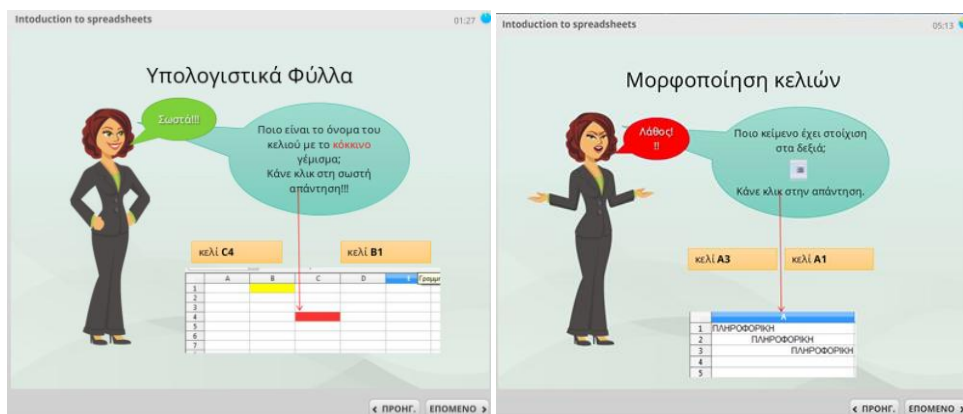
Intoduction to spreadsheets

01:27

Υπολογιστικά Φύλλα

Σωστά!!!

Ποιο είναι το όνομα του κελιού με το κόκκινο γέμισμα; Κάνε κλικ στη σωστή απάντηση!!!

κελί C4

κελί B1

| | A | B | C | D | E |
|---|---|---|---|---|---|
| 1 | | | | | |
| 2 | | | | | |
| 3 | | | | | |
| 4 | | | | | |
| 5 | | | | | |
| 6 | | | | | |
| 7 | | | | | |

Γραμμ

‹ ΠΡΟΗΓ. ΕΠΟΜΕΝΟ ›

Intoduction to spreadsheets

05:13

Μορφοποίηση κελιών

Λάθος! !!

Ποιο κείμενο έχει στοίχιση στα δεξιά;

Κάνε κλικ στην απάντηση.

κελί A3

κελί A1

| | A |
|---|---|
| 1 | ΠΛΗΡΟΦΟΡΙΚΗ |
| 2 | ΠΛΗΡΟΦΟΡΙΚΗ |
| 3 | ΠΛΗΡΟΦΟΡΙΚΗ |
| 4 | |
| 5 | |

‹ ΠΡΟΗΓ. ΕΠΟΜΕΝΟ ›